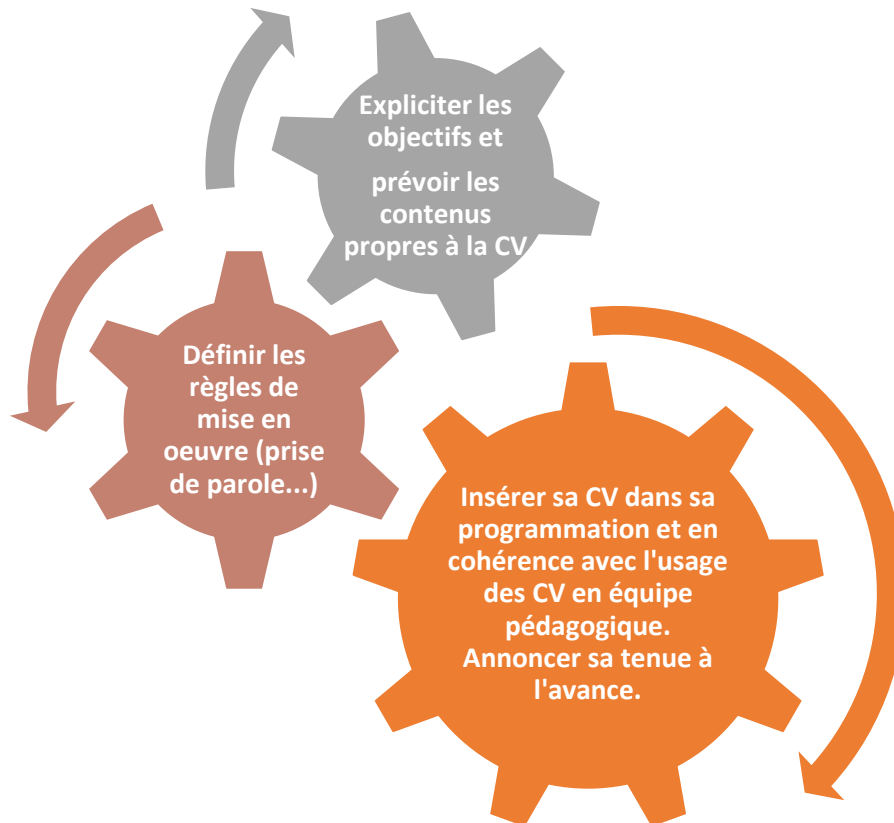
Expliciter les objectifs et

prévoir les contenus propres à la CV

Définir les règles de mise en oeuvre (prise de parole...)

Insérer sa CV dans sa programmation et en cohérence avec l'usage des CV en équipe pédagogique. Annoncer sa tenue à l'avance.